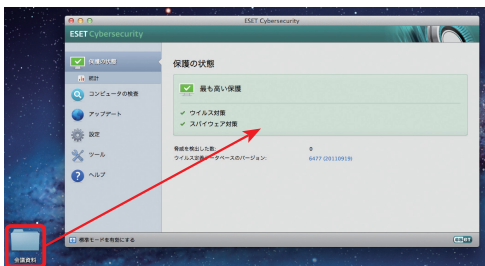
ESET Cybersecurity

ESET Cybersecurity

保護の状態

統計

コンピュータの検査

アップデート

設定

ツール

ヘルプ

保護の状態

最も高い保護

ウイルス対策

スパイウェア対策

脅威を検出した数:	0

ウイルス定義データベースのバージョン:	6477 (20110919)

標準モードを有効にする

eset

会議資料